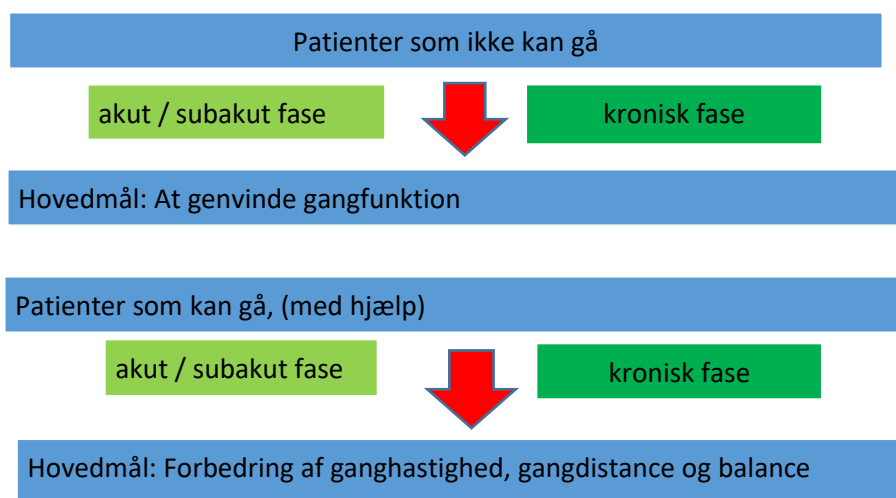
Patienter som ikke kan gå

akut / subakut fase

kronisk fase

Hovedmål: At genvinde gangfunktion

Patienter som kan gå, (med hjælp)

akut / subakut fase

kronisk fase

Hovedmål: Forbedring af ganghastighed, gangdistance og balance